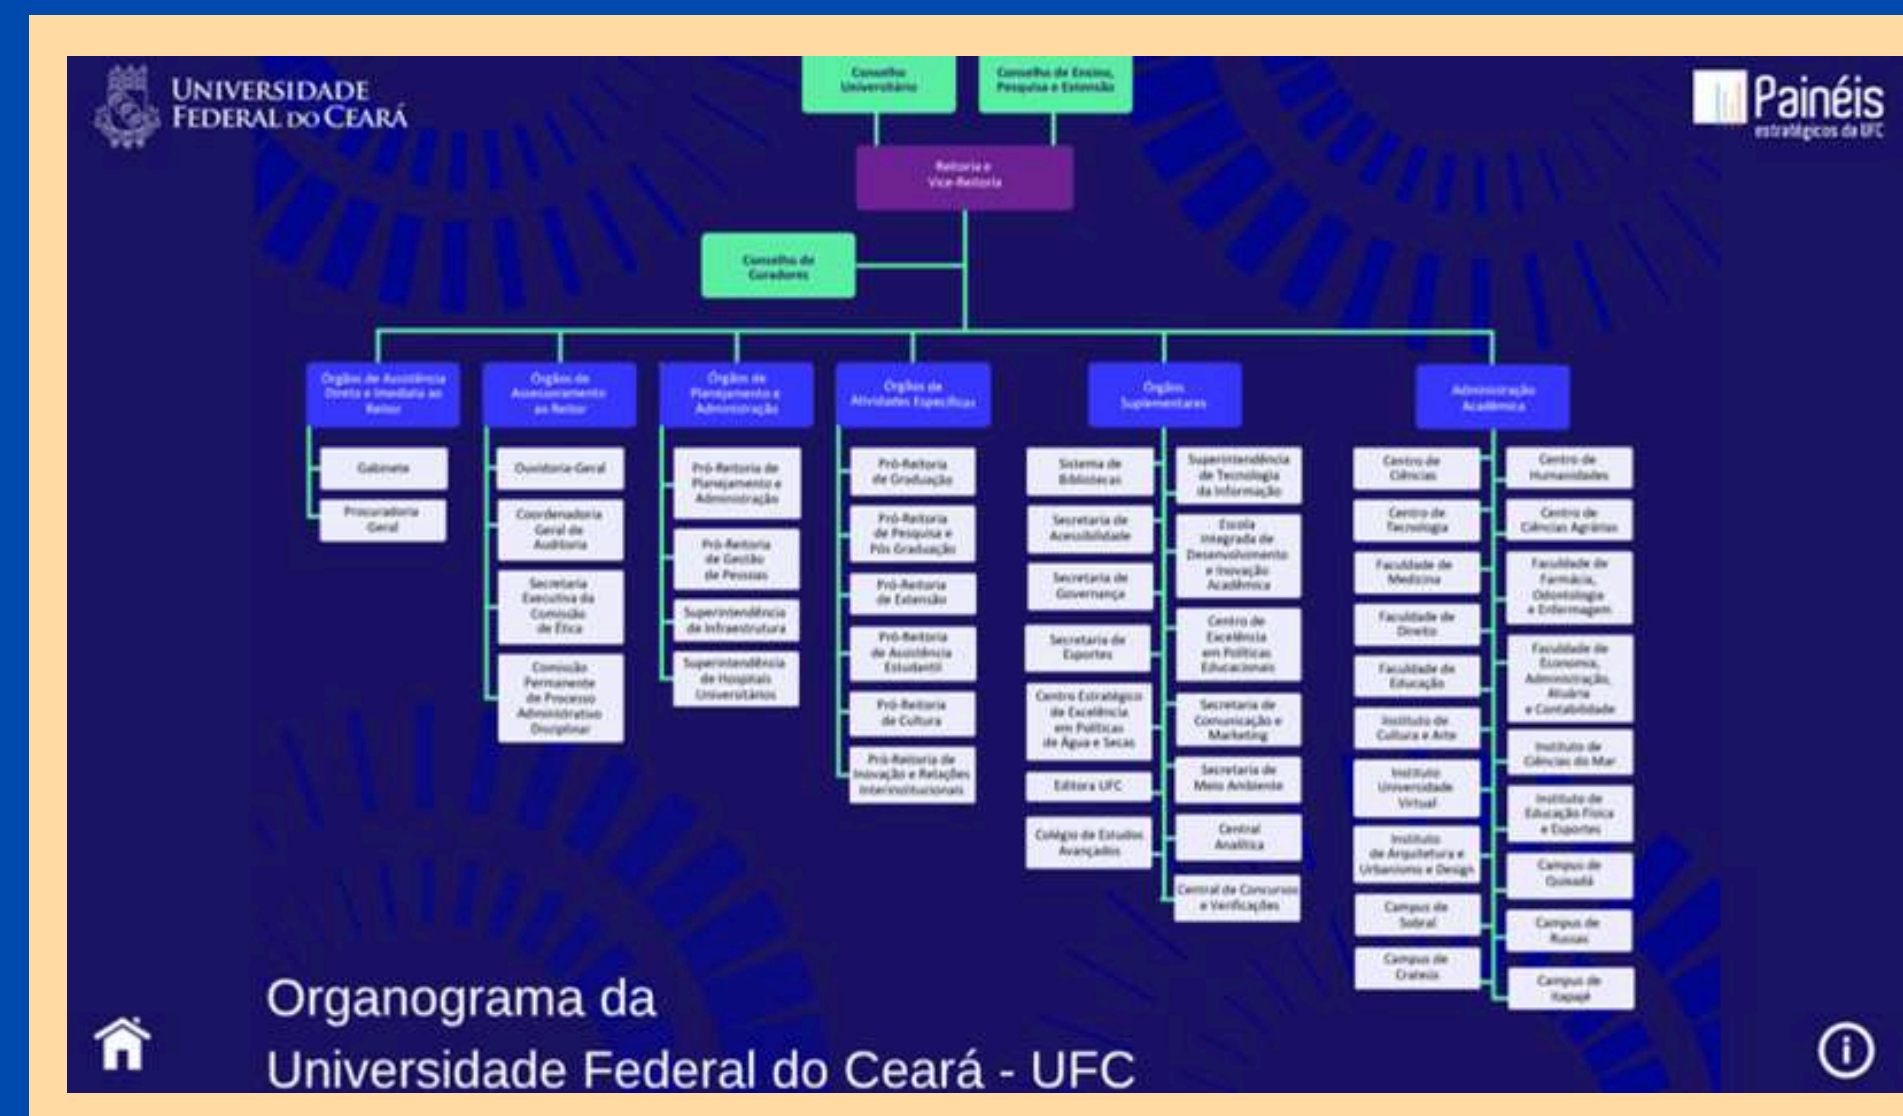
Universidade Federal do Ceará

Painéis estratégicos da UFC

Conselho Universitário

Conselho de Ensino, Pesquisa e Extensão

Reitoria e Vice-Reitoria

Conselho de Curadores

Órgãos de Assistência Direta e Imediata ao Reitor

Gabinete

Procuradoria Geral

Órgãos de Assessoramento ao Reitor

Ouvidoria-Geral

Coordenadoria Geral de Auditoria

Secretaria Executiva da Comissão de Ética

Comissão Permanente de Processo Administrativo Disciplinar

Órgãos de Planejamento e Administração

Pró-Reitoria de Planejamento e Administração

Pró-Reitoria de Gestão de Pessoas

Superintendência de Infraestrutura

Superintendência de Hospitais Universitários

Órgãos de Atividades Específicas

Pró-Reitoria de Graduação

Pró-Reitoria de Pesquisa e Pós Graduação

Pró-Reitoria de Extensão

Pró-Reitoria de Assistência Estudantil

Pró-Reitoria de Cultura

Pró-Reitoria de Inovação e Relações Interinstitucionais

Órgãos Suplementares

Sistema de Bibliotecas

Secretaria de Acessibilidade

Secretaria de Governança

Secretaria de Esportes

Centro Estratégico de Excelência em Políticas de Água e Secas

Editora UFC

Colégio de Estudos Avançados

Superintendência de Tecnologia da Informação

Escola Integrada de Desenvolvimento e Inovação Acadêmica

Centro de Excelência em Políticas Educacionais

Secretaria de Comunicação e Marketing

Secretaria de Meio Ambiente

Central Analítica

Central de Concursos e Verificações

Administração Acadêmica

Centro de Ciências

Centro de Tecnologia

Faculdade de Medicina

Faculdade de Direito

Faculdade de Educação

Instituto de Cultura e Arte

Instituto Universidade Virtual

Instituto de Arquitetura e Urbanismo e Design

Campus de Sobral

Campus de Crateús

Centro de Humanidades

Centro de Ciências Agrárias

Faculdade de Farmácia, Odontologia e Enfermagem

Faculdade de Economia, Administração, Atuária e Contabilidade

Instituto de Ciências do Mar

Instituto de Educação Física e Esportes

Campus de Quixadá

Campus de Russas

Campus de Itapajé

Organograma da
Universidade Federal do Ceará - UFC